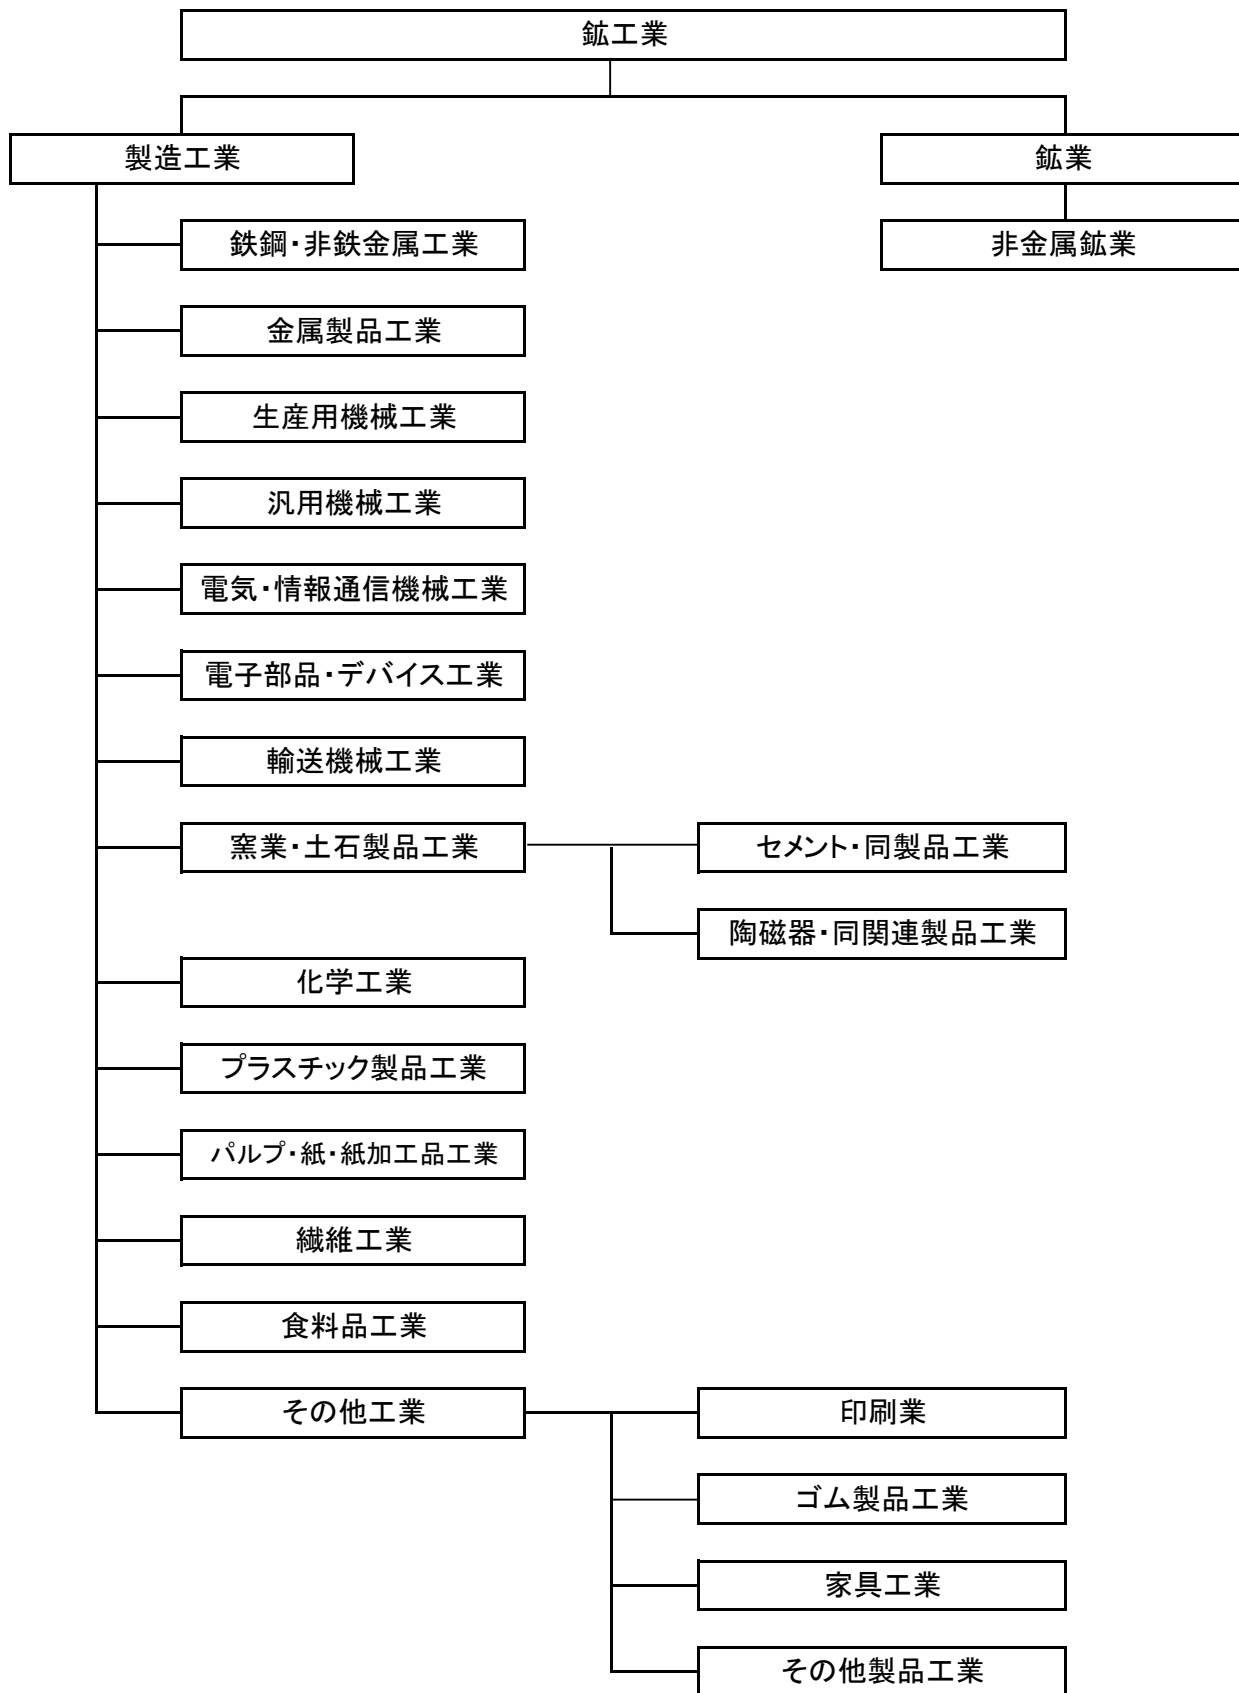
鉱工業

製造工業

鉱業

非金属鉱業

鉄鋼・非鉄金属工業

金属製品工業

生産用機械工業

汎用機械工業

電気・情報通信機械工業

電子部品・デバイス工業

輸送機械工業

窯業・土石製品工業

セメント・同製品工業

陶磁器・同関連製品工業

化学工業

プラスチック製品工業

パルプ・紙・紙加工品工業

繊維工業

食料品工業

その他工業

印刷業

ゴム製品工業

家具工業

その他製品工業